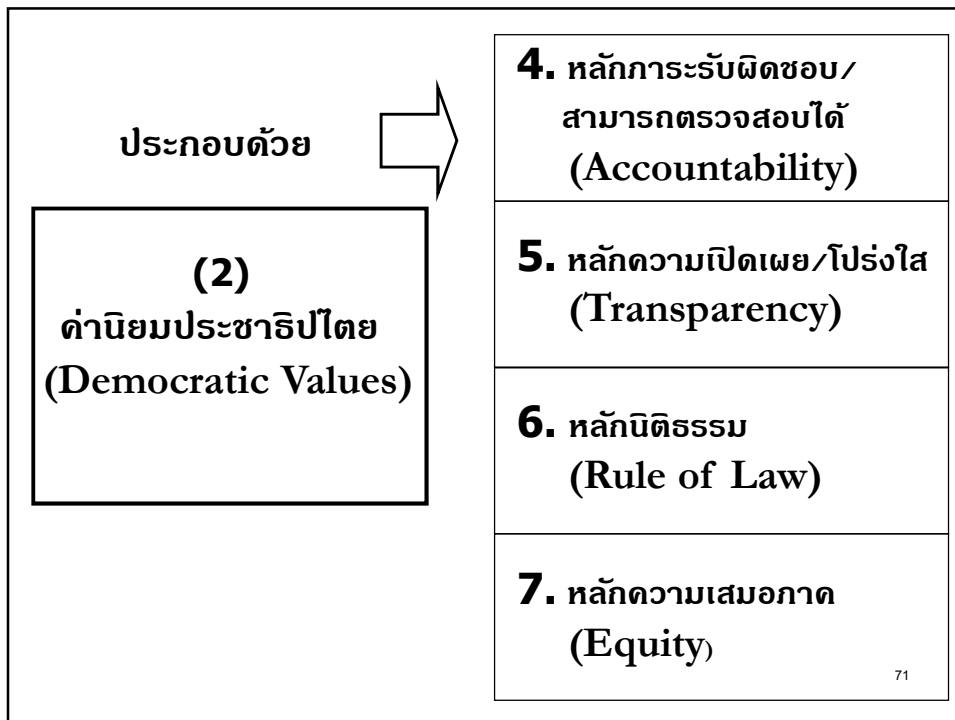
ประกอบด้วย

(2)
ค่านิยมประชาธิปไตย
(Democratic Values)

4. หลักการะรับผิดชอบ/สามารถตรวจสอบได้
(Accountability)

5. หลักความเปิดเผย/โปร่งใส
(Transparency)

6. หลักนิติธรรม
(Rule of Law)

7. หลักความเสมอภาค
(Equity)

71